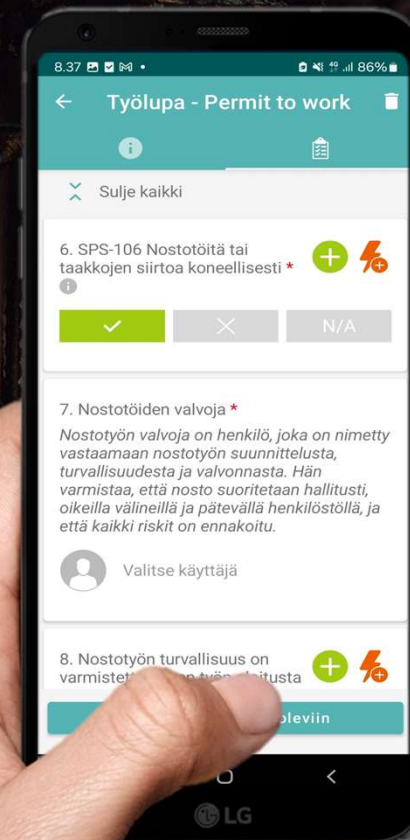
8.37 86%

Työlupa - Permit to work

Sulje kaikki

6. SPS-106 Nostotöitä tai taakkojen siirtoa koneellisesti *

N/A

7. Nostotöiden valvoja *

Nostotyön valvoja on henkilö, joka on nimetty vastaamaan nostotyön suunnittelusta, turvallisuudesta ja valvonnasta. Hän varmistaa, että nosto suoritetaan hallitusti, oikeilla välineillä ja pätevällä henkilöstöllä, ja että kaikki riskit on ennakoitu.

Valitse käyttäjä

8. Nostotyön turvallisuus on varmistett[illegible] työn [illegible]itusta

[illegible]eviin

LG